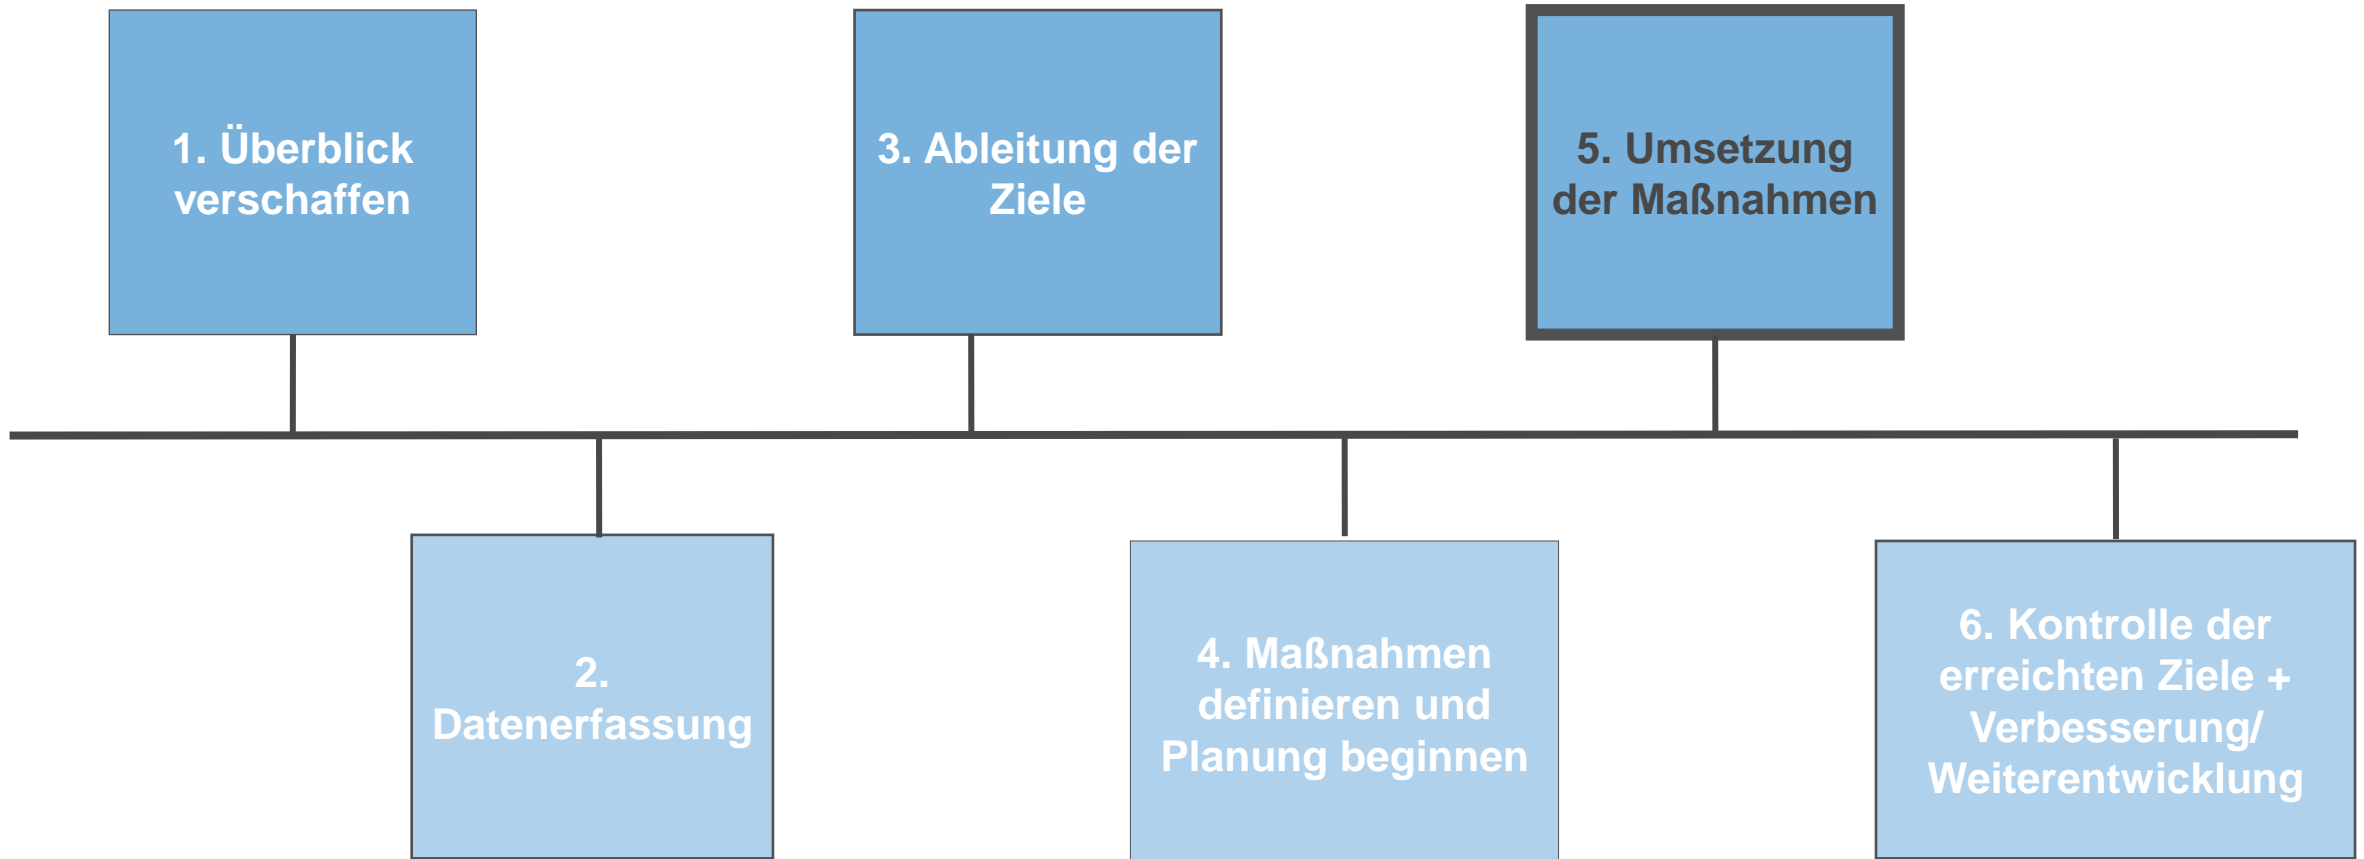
1. Überblick verschaffen

2. Datenerfassung

3. Ableitung der Ziele

4. Maßnahmen definieren und Planung beginnen

5. Umsetzung der Maßnahmen

6. Kontrolle der erreichten Ziele + Verbesserung/ Weiterentwicklung